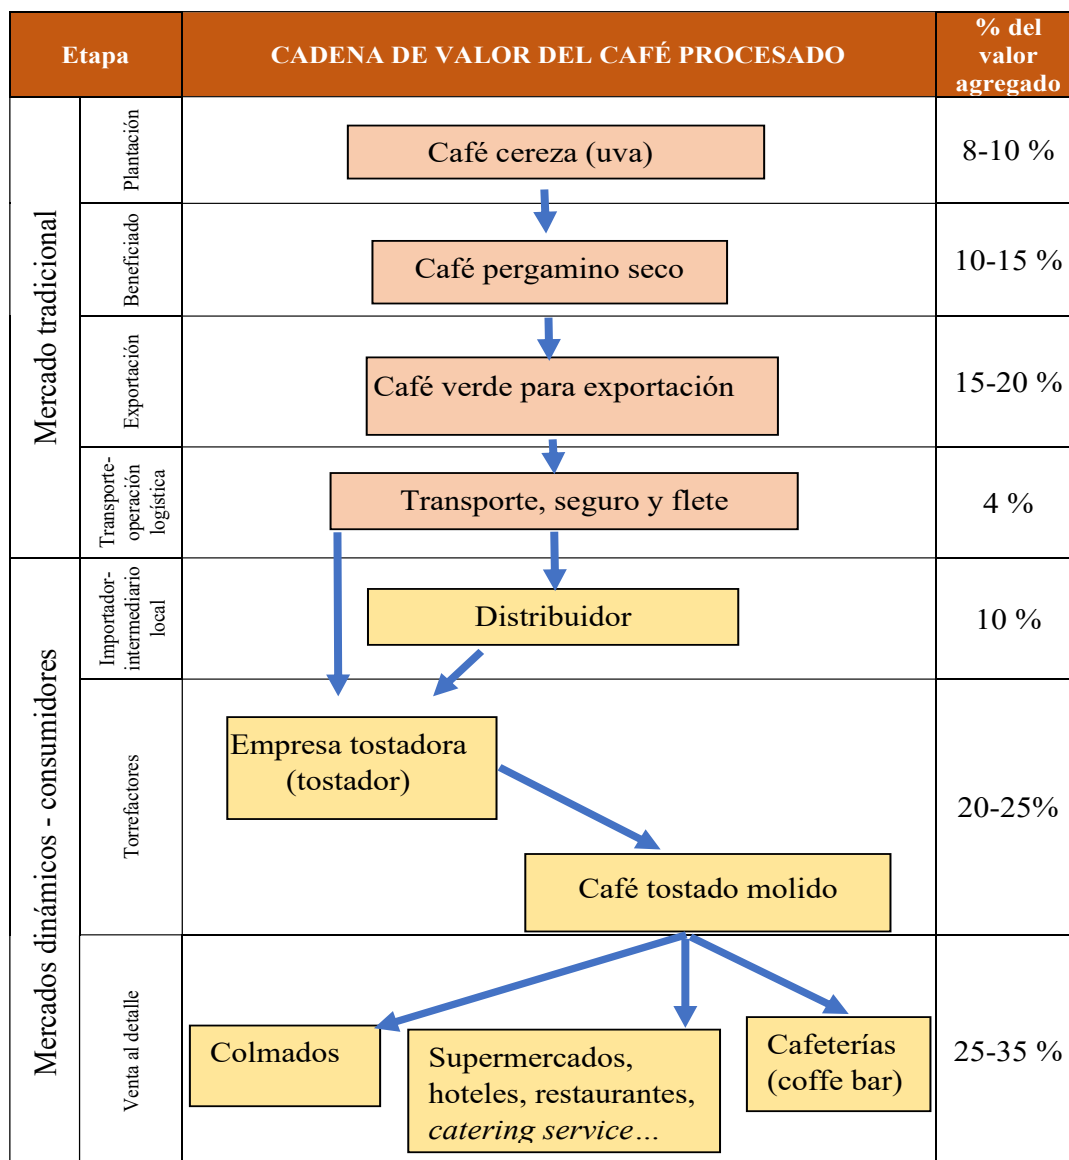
| Etapa | | CADENA DE VALOR DEL CAFÉ PROCESADO | % del valor agregado |
|---|---|---|---|
| Mercado tradicional | Plantación | Café cereza (uva) | 8-10 % |
| | Beneficiado | Café pergamino seco | 10-15 % |
| | Exportación | Café verde para exportación | 15-20 % |
| | Transporte-operación logística | Transporte, seguro y flete | 4 % |
| Mercados dinámicos - consumidores | Importador-intermediario local | Distribuidor | 10 % |
| | Torrefactores | Empresa tostadora (tostador)<br>Café tostado molido | 20-25% |
| | Venta al detalle | Colmados<br>Supermercados, hoteles, restaurantes, *catering service…*<br>Cafeterías (coffe bar) | 25-35 % |